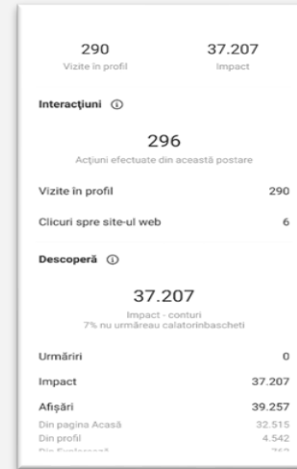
290
Vizite în profil

37.207
Impact

Interacţiuni ⓘ

296
Acţiuni efectuate din această postare

Vizite în profil 290

Clicuri spre site-ul web 6

Descoperă ⓘ

37.207
Impact - conturi
7% nu urmăreau calatorinbascheti

Urmăriri 0

Impact 37.207

Afişări 39.257

Din pagina Acasă 32.515

Din profil 4.542

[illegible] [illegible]